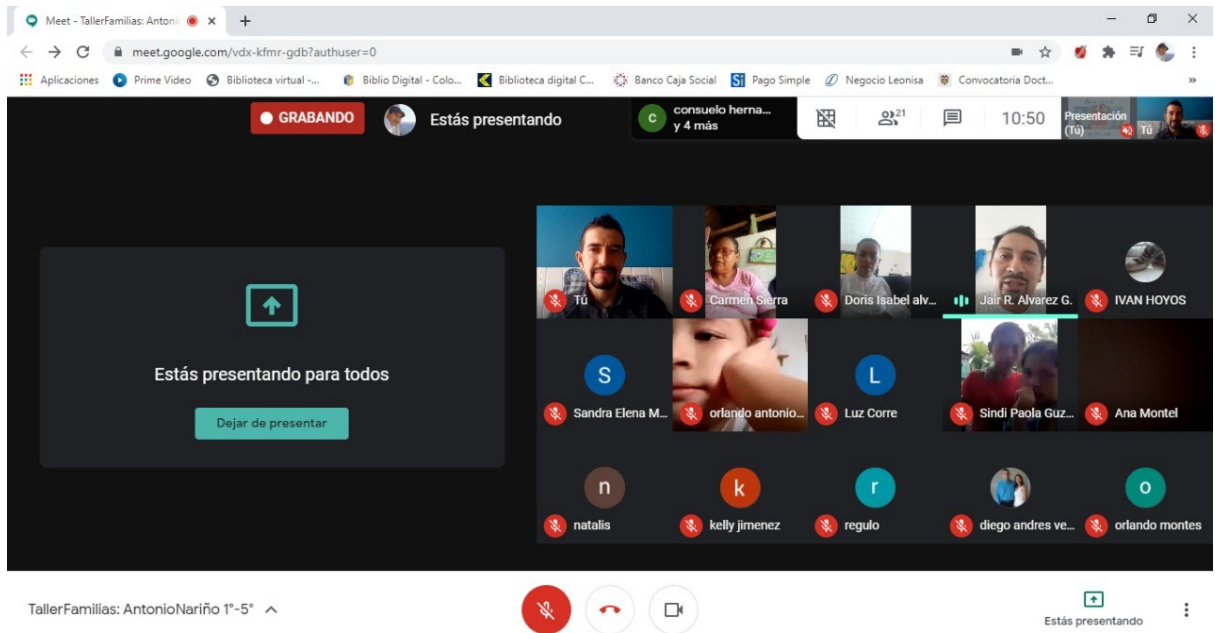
Meet - TallerFamilias: Antoni ×
meet.google.com/vdx-kfmr-gdb?authuser=0
Aplicaciones Prime Video Biblioteca virtual -... Biblio Digital - Colo... Biblioteca digital C... Banco Caja Social Pago Simple Negocio Leonisa Convocatoria Doct...

GRABANDO Estás presentando consuelo herna... y 4 más 21 10:50 Presentación (Tú) Tú

Estás presentando para todos
Dejar de presentar

Tú
Carmen Sierra
Doris Isabel alv...
Jair R. Alvarez G.
IVAN HOYOS
S
Sandra Elena M...
orlando antonio...
L
Luz Corre
Sindi Paola Guz...
Ana Montel
n
natalis
k
kelly jimenez
r
regulo
diego andres ve...
o
orlando montes

TallerFamilias: AntonioNariño 1°-5°
Estás presentando